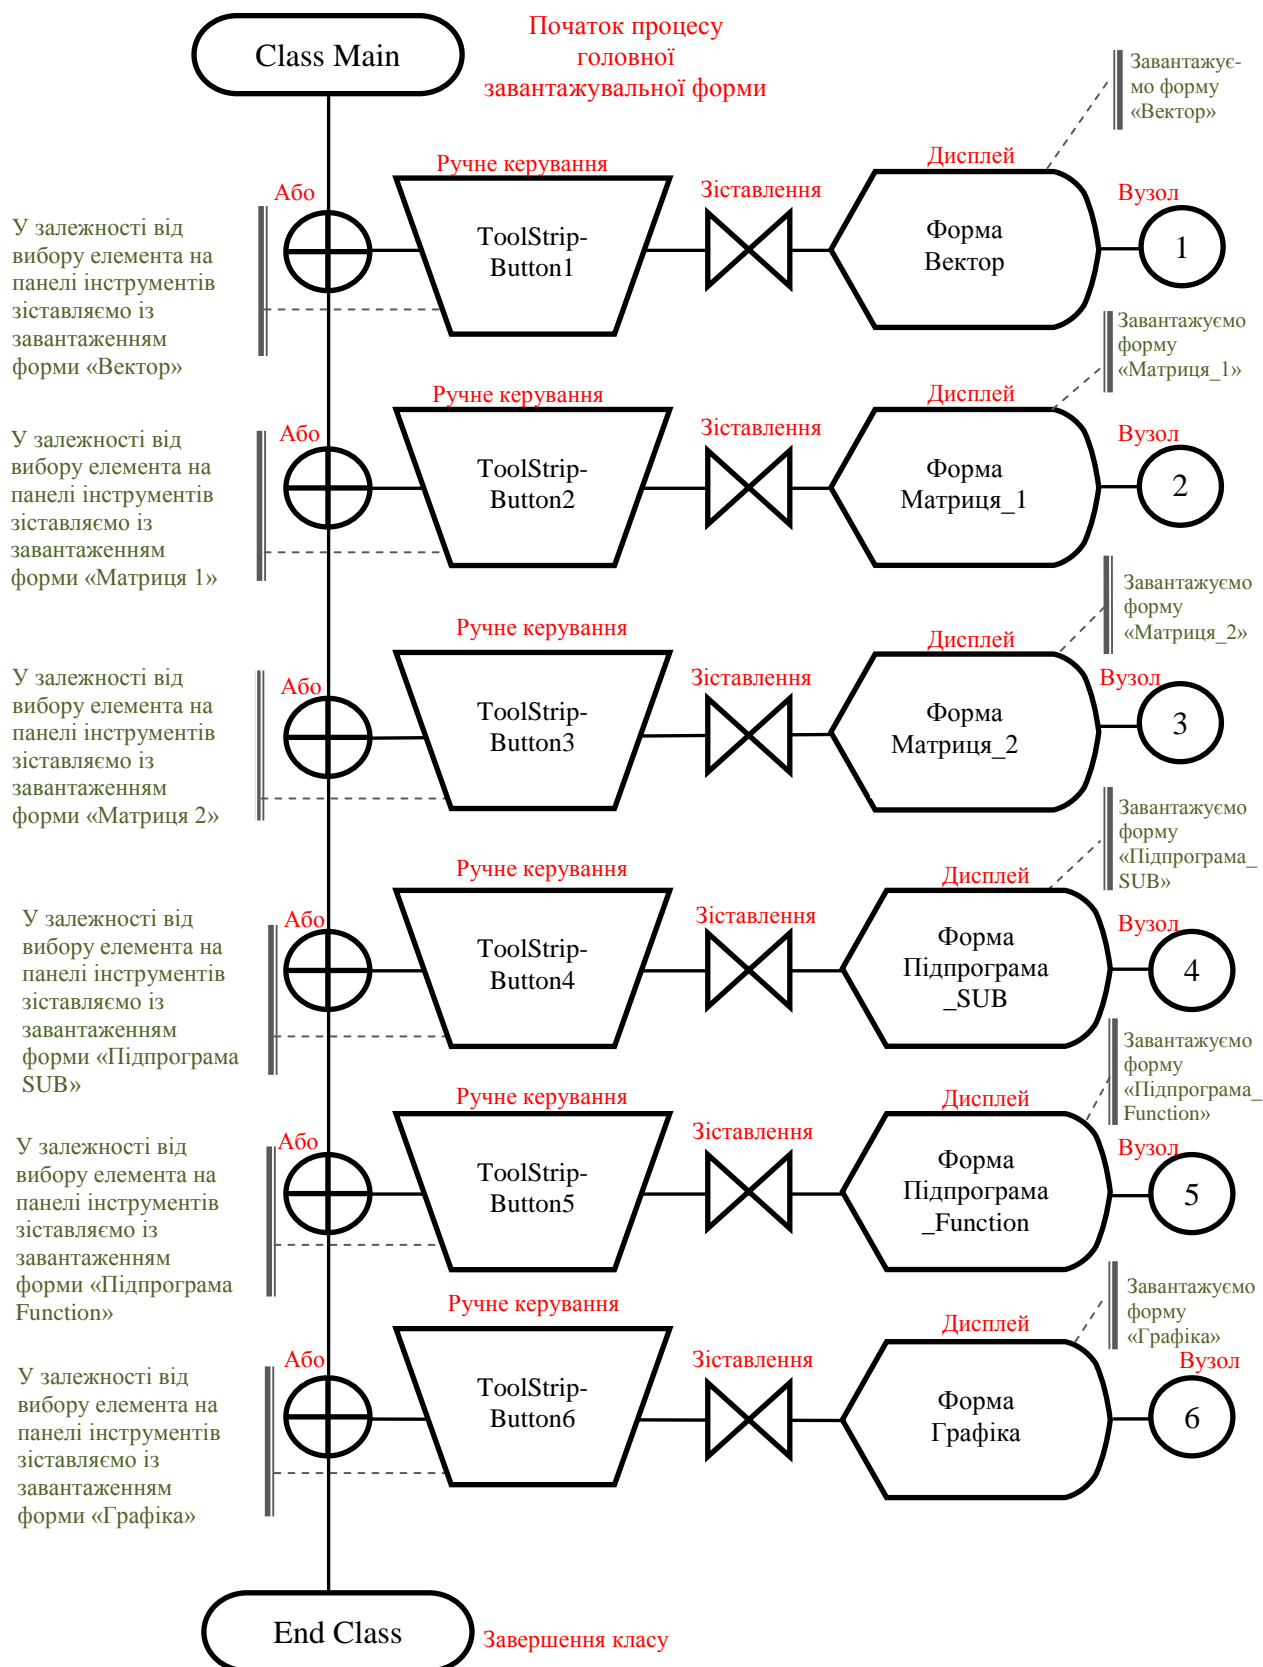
Class Main

Початок процесу головної завантажувальної форми

Завантажуємо форму «Вектор»

Ручне керування

Дисплей

Або

Зіставлення

Вузол

У залежності від вибору елемента на панелі інструментів зіставляємо із завантаженням форми «Вектор»

ToolStrip-Button1

Форма Вектор

1

Завантажуємо форму «Матриця_1»

Ручне керування

Дисплей

Або

Зіставлення

Вузол

У залежності від вибору елемента на панелі інструментів зіставляємо із завантаженням форми «Матриця 1»

ToolStrip-Button2

Форма Матриця_1

2

Завантажуємо форму «Матриця_2»

Ручне керування

Дисплей

Або

Зіставлення

Вузол

У залежності від вибору елемента на панелі інструментів зіставляємо із завантаженням форми «Матриця 2»

ToolStrip-Button3

Форма Матриця_2

3

Завантажуємо форму «Підпрограма_SUB»

Ручне керування

Дисплей

Або

Зіставлення

Вузол

У залежності від вибору елемента на панелі інструментів зіставляємо із завантаженням форми «Підпрограма SUB»

ToolStrip-Button4

Форма Підпрограма _SUB

4

Завантажуємо форму «Підпрограма_Function»

Ручне керування

Дисплей

Або

Зіставлення

Вузол

У залежності від вибору елемента на панелі інструментів зіставляємо із завантаженням форми «Підпрограма Function»

ToolStrip-Button5

Форма Підпрограма _Function

5

Завантажуємо форму «Графіка»

Ручне керування

Дисплей

Або

Зіставлення

Вузол

У залежності від вибору елемента на панелі інструментів зіставляємо із завантаженням форми «Графіка»

ToolStrip-Button6

Форма Графіка

6

End Class

Завершення класу